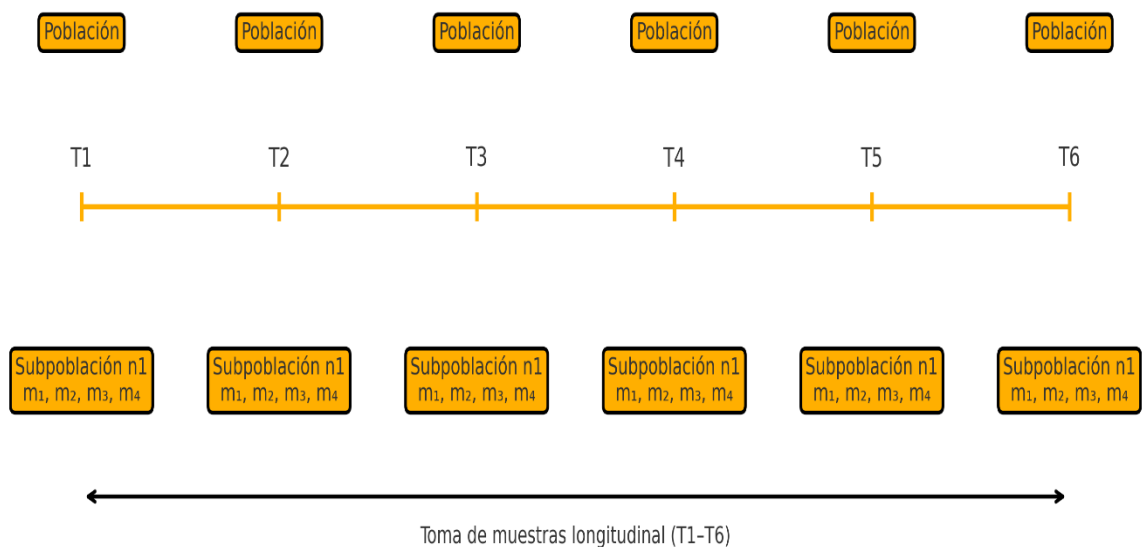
Población Población Población Población Población Población

T1 T2 T3 T4 T5 T6

Subpoblación n1
$m_1$, $m_2$, $m_3$, $m_4$

Subpoblación n1
$m_1$, $m_2$, $m_3$, $m_4$

Subpoblación n1
$m_1$, $m_2$, $m_3$, $m_4$

Subpoblación n1
$m_1$, $m_2$, $m_3$, $m_4$

Subpoblación n1
$m_1$, $m_2$, $m_3$, $m_4$

Subpoblación n1
$m_1$, $m_2$, $m_3$, $m_4$

Toma de muestras longitudinal (T1–T6)